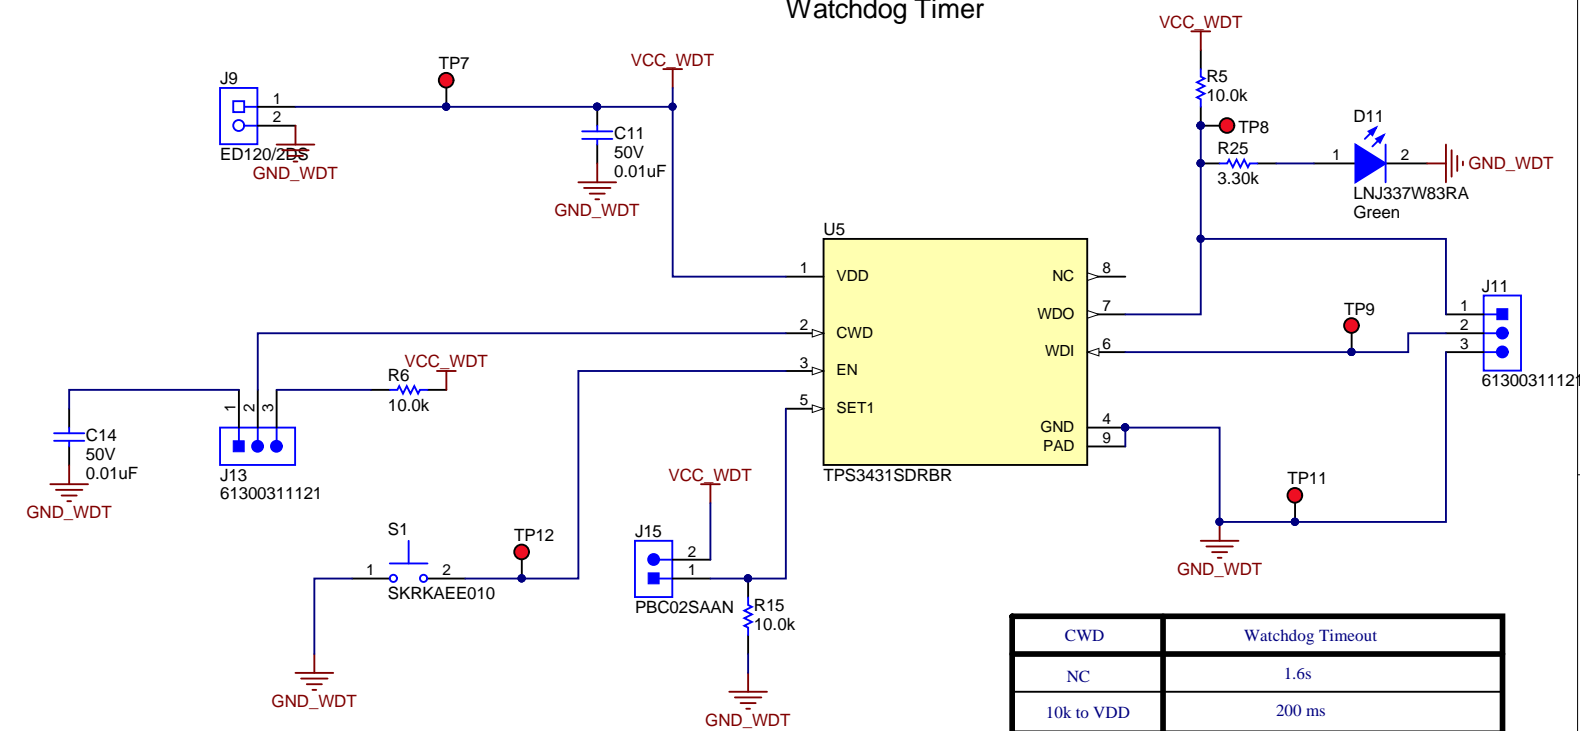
Watchdog Timer

J9
1
2
ED120/2DS
GND_WDT

TP7

VCC_WDT

C11
50V
0.01uF
GND_WDT

VCC_WDT
R5
10.0k
TP8
R25
3.30k
D11
1
2
GND_WDT
LNJ337W83RA
Green

U5
1 VDD
2 CWD
3 EN
5 SET1
NC 8
WDO 7
WDI 6
GND 4
PAD 9
TPS3431SDRBR

J11
1
2
3
61300311121
TP9

C14
50V
0.01uF
GND_WDT

VCC_WDT
R6
10.0k
1
2
3
J13
61300311121

S1
1
2
SKRKAEE010
TP12
GND_WDT

VCC_WDT
J15
2
1
PBC02SAAN
R15
10.0k
GND_WDT

TP11
GND_WDT

| CWD | Watchdog Timeout |
|---|---|
| NC | 1.6s |
| 10k to VDD | 200 ms |